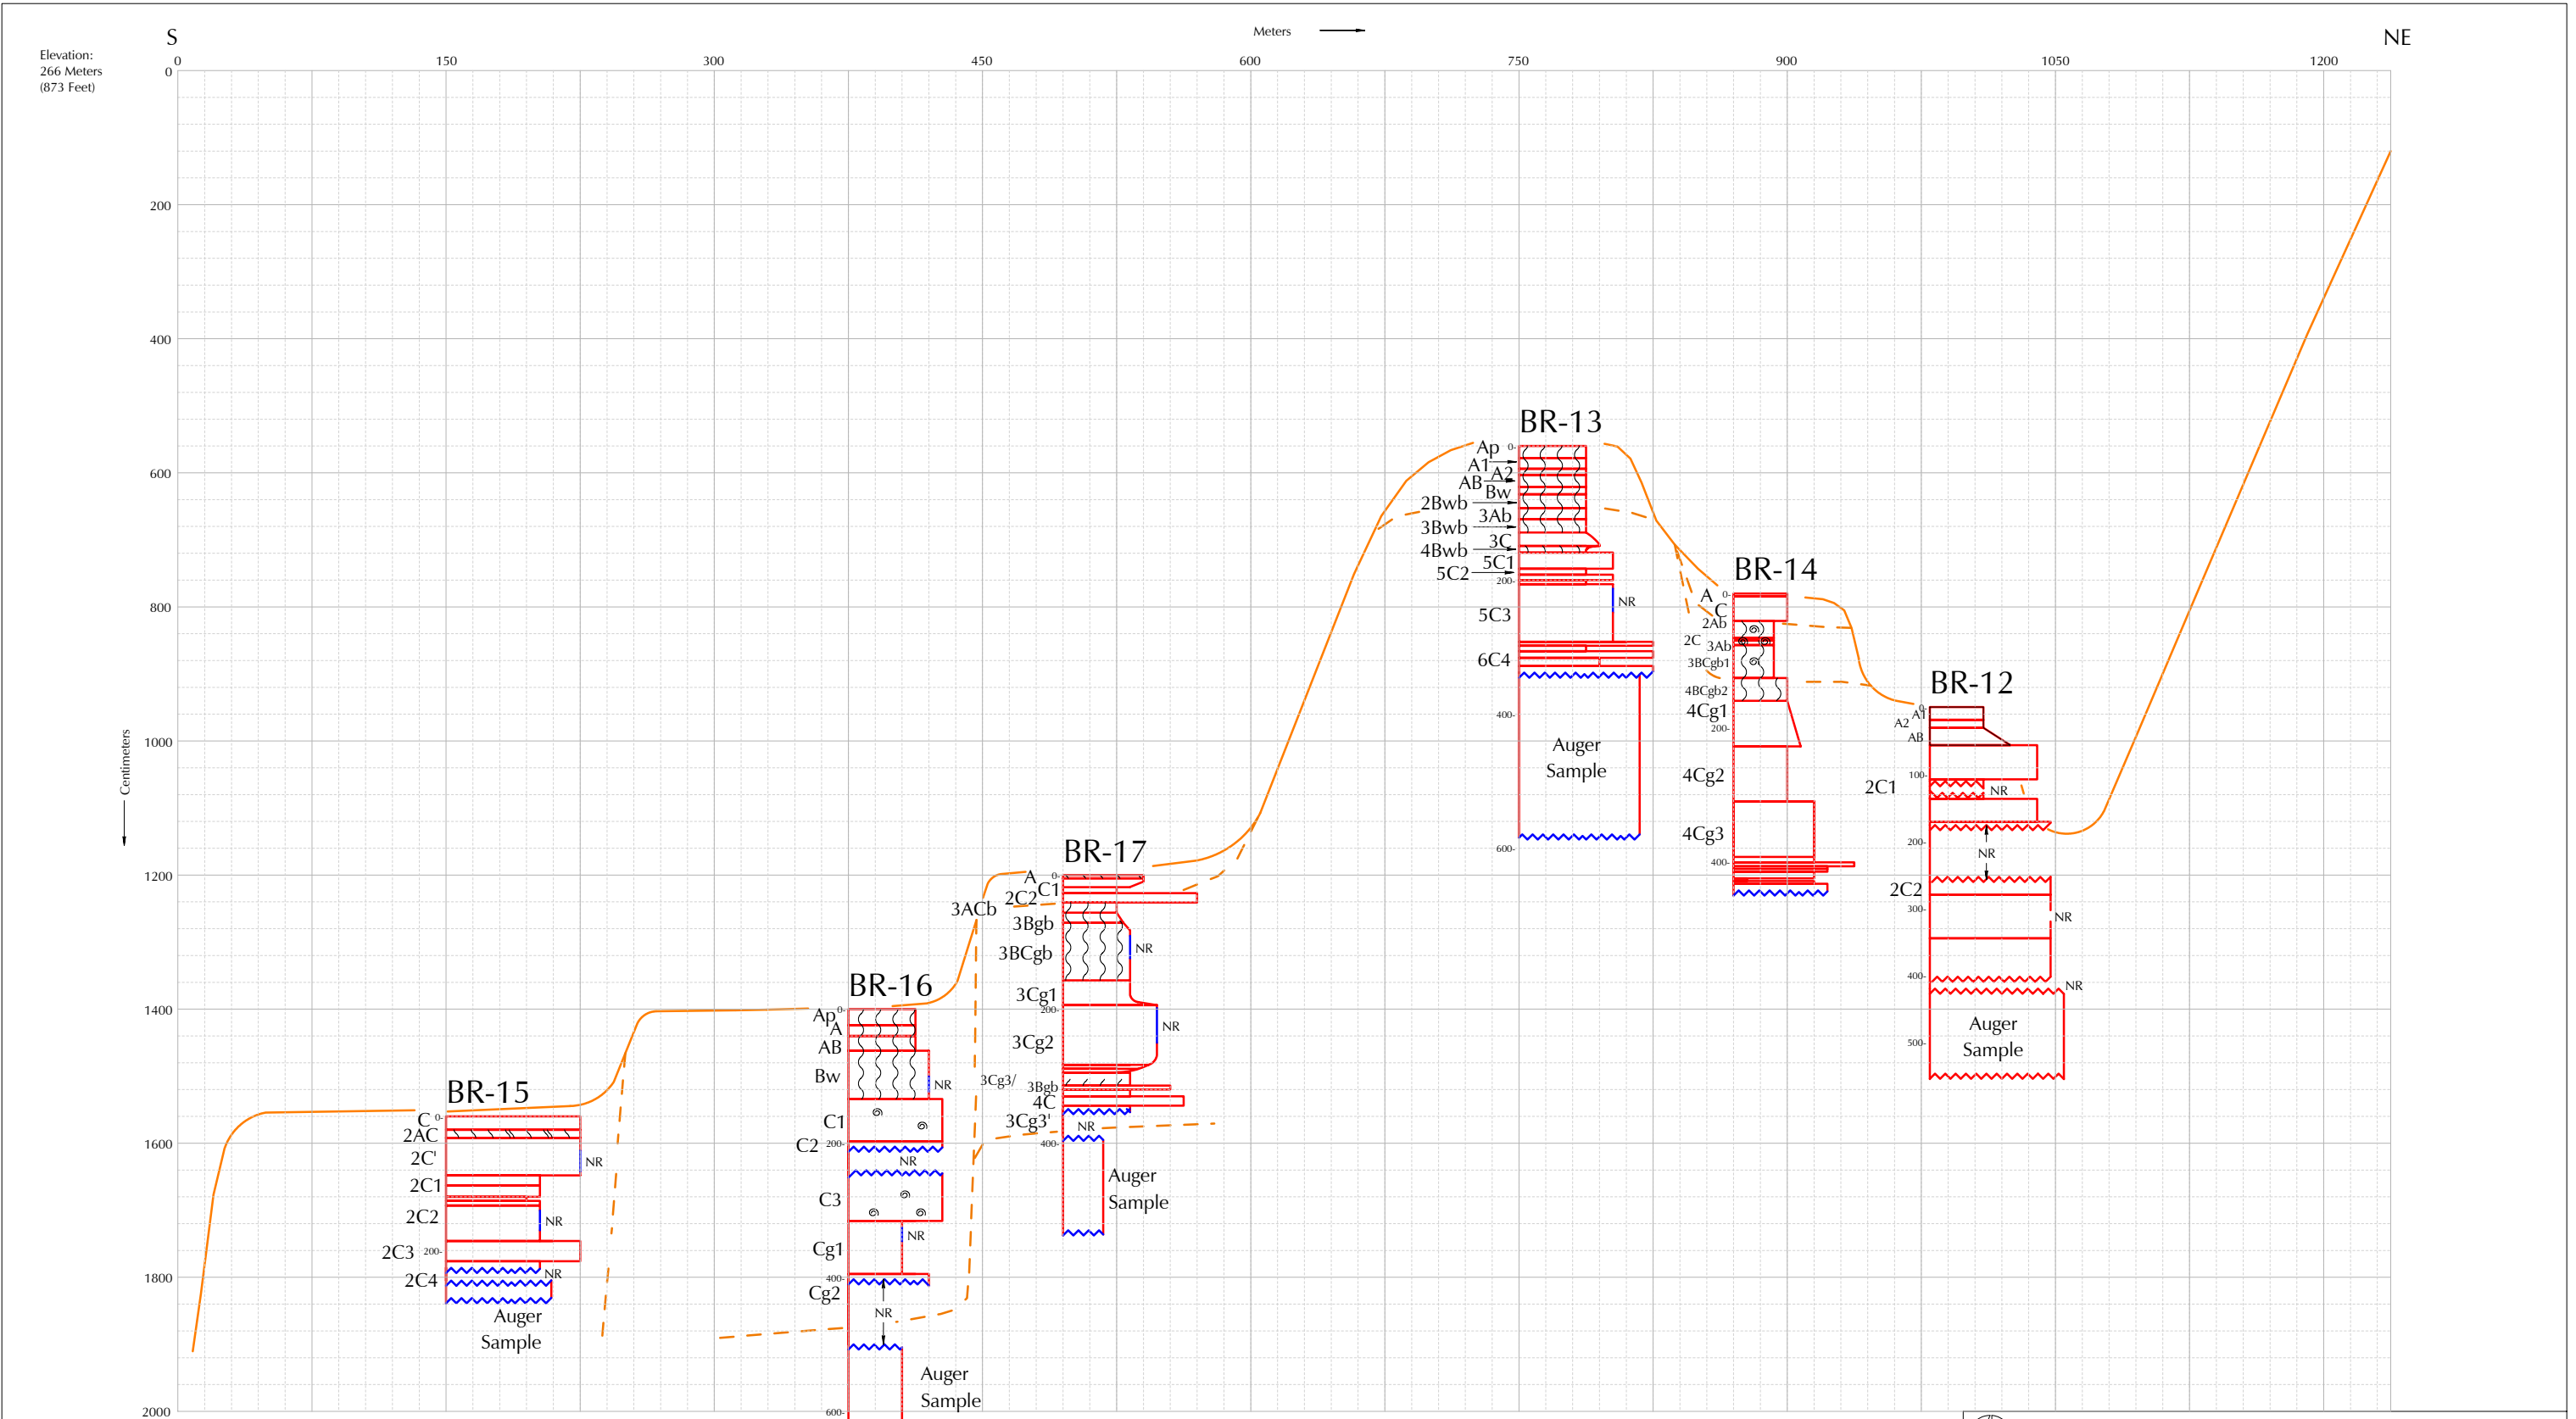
S

Meters

NE

Elevation:
266 Meters
(873 Feet)

0 150 300 450 600 750 900 1050 1200

0
200
400
600
800
1000
1200
1400
1600
1800
2000

Centimeters

BR-13
Ap
A1
A2
AB
Bw
2Bwb
3Ab
3Bwb
3C
4Bwb
5C1
5C2
5C3
NR
6C4
Auger
Sample

BR-14
A
C
2Ab
2C
3Ab
3BCgb1
4BCgb2
4Cg1
4Cg2
4Cg3

BR-12
A1
A2
AB
2C1
NR
NR
2C2
NR
NR
Auger
Sample

BR-17
A
C1
2C2
3ACb
3Bgb
3BCgb
NR
3Cg1
3Cg2
NR
3Cg3/
3Bgb
4C
3Cg3'
NR
Auger
Sample

BR-16
Ap
A
AB
Bw
NR
C1
C2
NR
C3
NR
Cg1
Cg2
NR
Auger
Sample

BR-15
C
2AC
2C'
NR
2C1
2C2
NR
2C3
2C4
NR
Auger
Sample